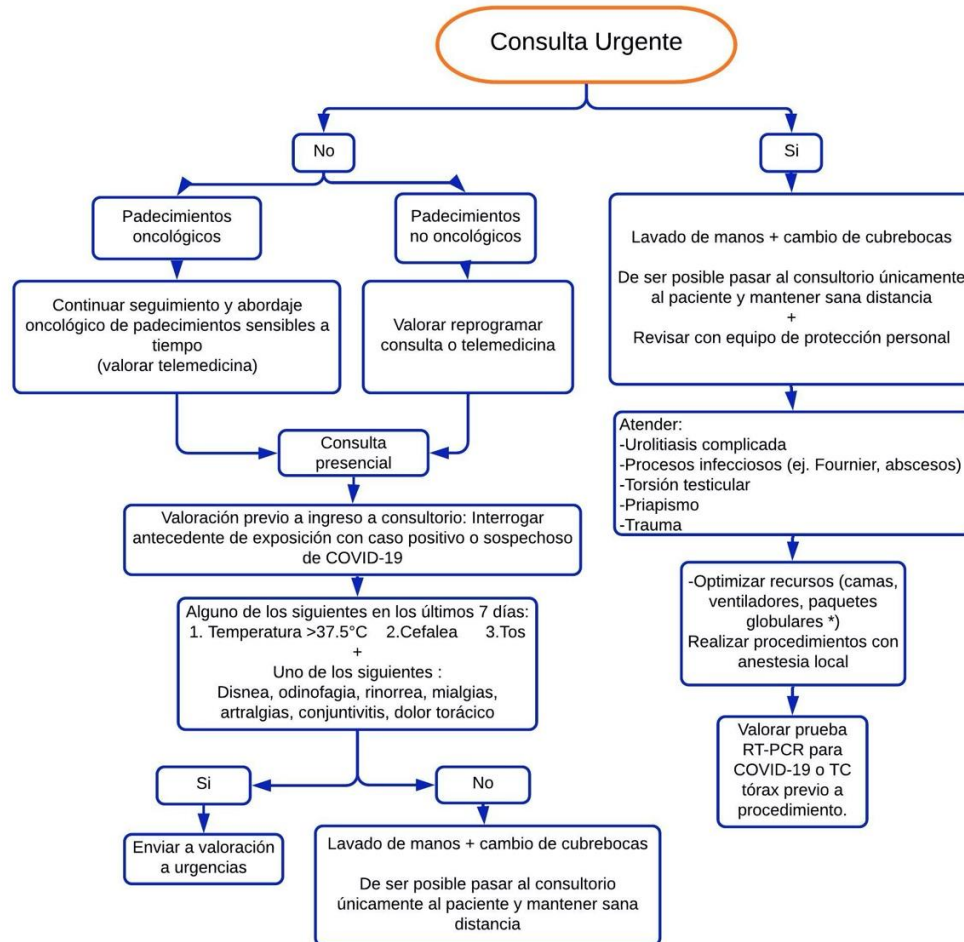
Consulta Urgente

No

Si

Padecimientos oncológicos

Padecimientos no oncológicos

Continuar seguimiento y abordaje oncológico de padecimientos sensibles a tiempo
(valorar telemedicina)

Valorar reprogramar consulta o telemedicina

Consulta presencial

Valoración previo a ingreso a consultorio: Interrogar antecedente de exposición con caso positivo o sospechoso de COVID-19

Alguno de los siguientes en los últimos 7 días:
1. Temperatura >37.5°C 2.Cefalea 3.Tos
+
Uno de los siguientes :
Disnea, odinofagia, rinorrea, mialgias, artralgias, conjuntivitis, dolor torácico

Si

No

Enviar a valoración a urgencias

Lavado de manos + cambio de cubrebocas

De ser posible pasar al consultorio únicamente al paciente y mantener sana distancia

Lavado de manos + cambio de cubrebocas

De ser posible pasar al consultorio únicamente al paciente y mantener sana distancia
+
Revisar con equipo de protección personal

Atender:
-Urolitiasis complicada
-Procesos infecciosos (ej. Fournier, abscesos)
-Torsión testicular
-Priapismo
-Trauma

-Optimizar recursos (camas, ventiladores, paquetes globulares *)
Realizar procedimientos con anestesia local

Valorar prueba RT-PCR para COVID-19 o TC tórax previo a procedimiento.